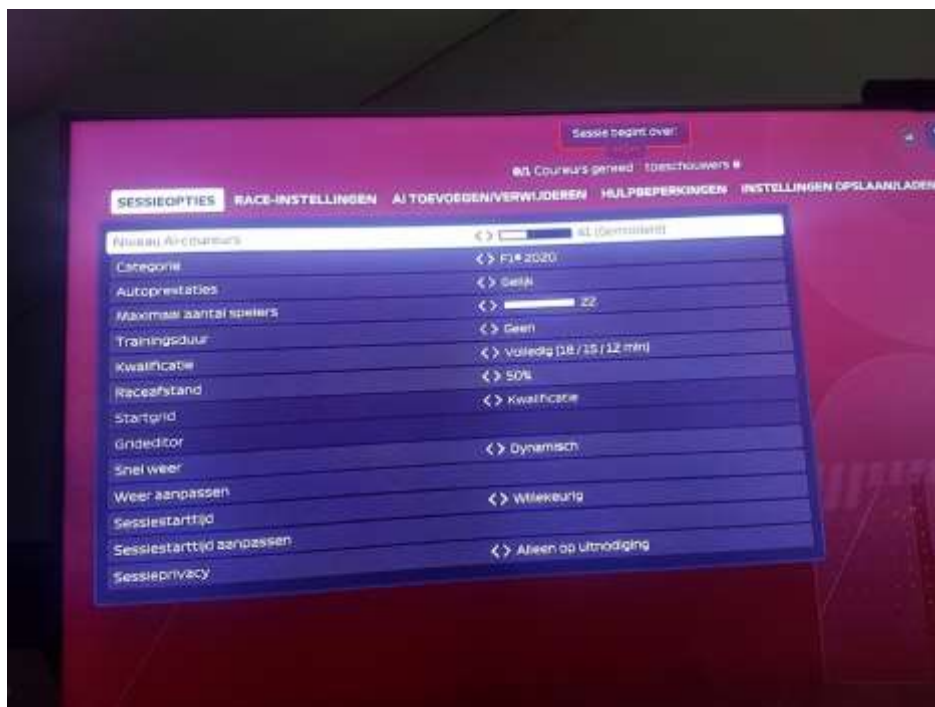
Sessie begint over:

0/1 Coureurs gereed Toeschouwers 0

SESSIEOPTIES RACE-INSTELLINGEN AI TOEVOEGEN/VERWIJDEREN HULPBEPERKINGEN INSTELLINGEN OPSLAAN/LADEN

| | |
|---|---|
| Niveau AI-coureurs | <> 61 (Gemiddeld) |
| Categorie | <> F1® 2020 |
| Autoprestaties | <> Gelijk |
| Maximaal aantal spelers | <> 22 |
| Trainingsduur | <> Geen |
| Kwalificatie | <> Volledig (18 / 15 / 12 min) |
| Raceafstand | <> 50% |
| Startgrid | <> Kwalificatie |
| Grideditor | |
| Snel weer | <> Dynamisch |
| Weer aanpassen | |
| Sessiestarttijd | <> Willekeurig |
| Sessiestarttijd aanpassen | |
| Sessieprivacy | <> Alleen op uitnodiging |